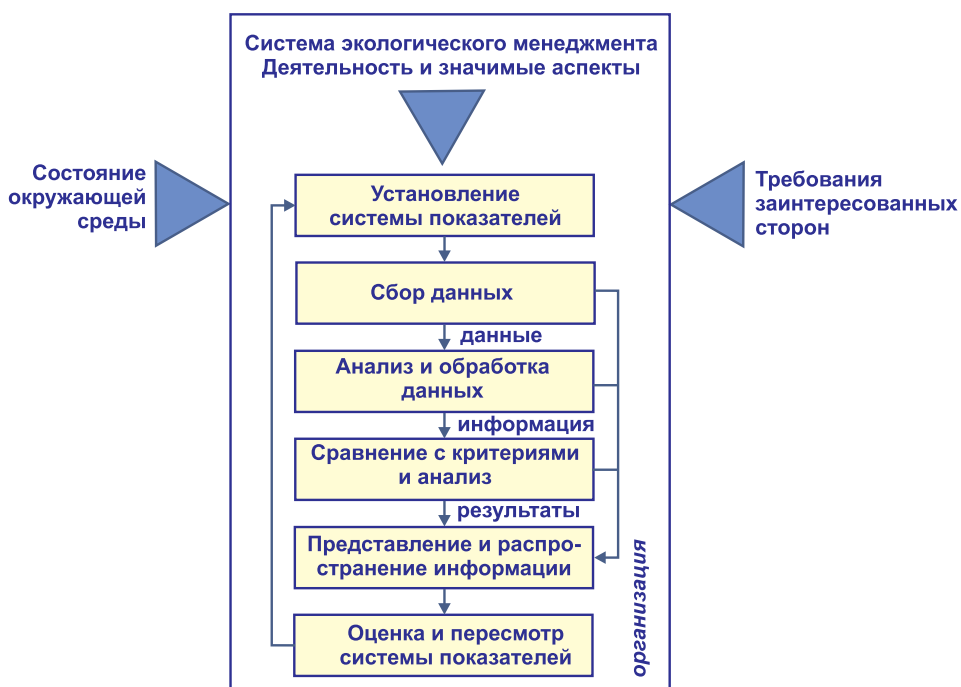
Система экологического менеджмента
Деятельность и значимые аспекты

Состояние окружающей среды

Требования заинтересованных сторон

Установление системы показателей

Сбор данных

данные

Анализ и обработка данных

информация

Сравнение с критериями и анализ

результаты

Представление и распространение информации

Оценка и пересмотр системы показателей

организация